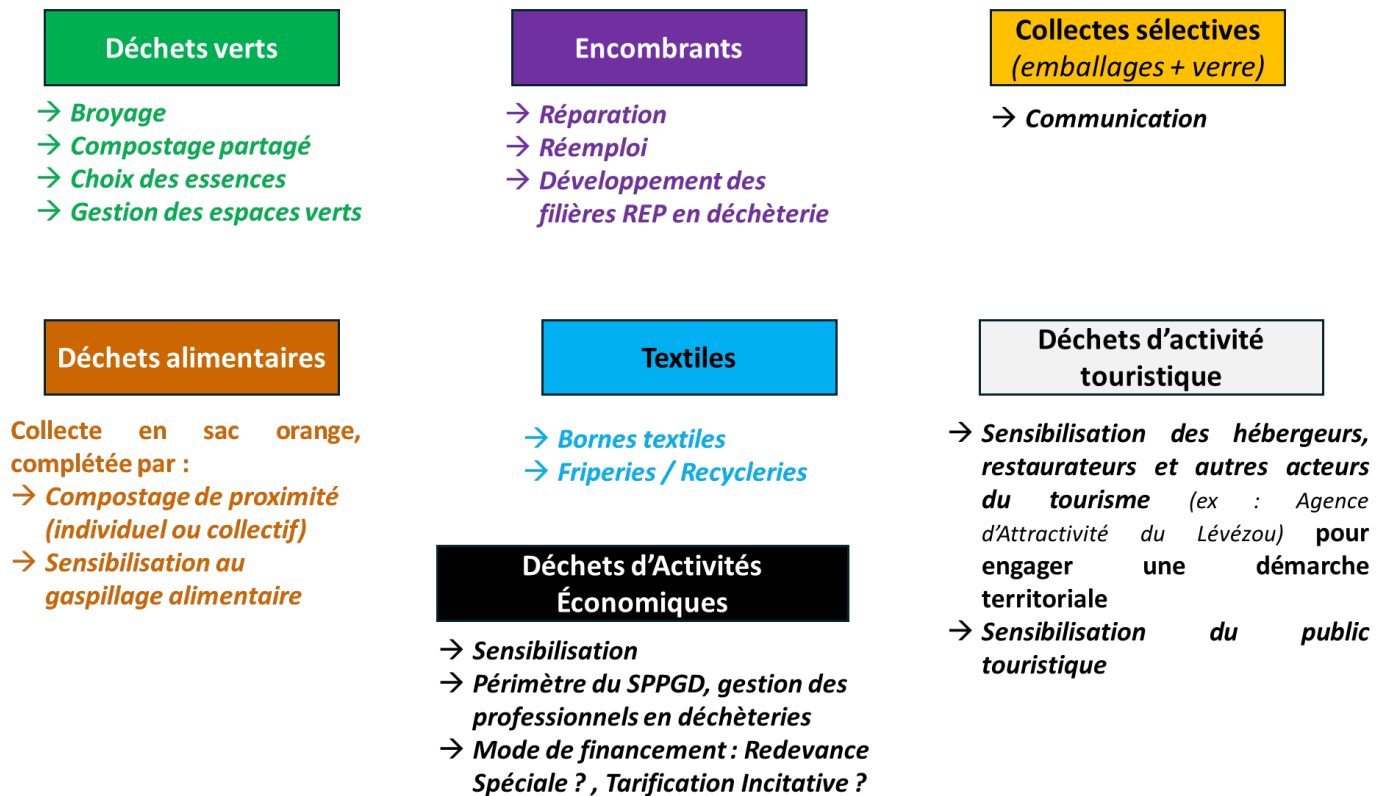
Déchets verts

→ Broyage
→ Compostage partagé
→ Choix des essences
→ Gestion des espaces verts

Encombrants

→ Réparation
→ Réemploi
→ Développement des filières REP en déchèterie

Collectes sélectives
(emballages + verre)

→ Communication

Déchets alimentaires

Collecte en sac orange, complétée par :
→ Compostage de proximité (individuel ou collectif)
→ Sensibilisation au gaspillage alimentaire

Textiles

→ Bornes textiles
→ Friperies / Recycleries

Déchets d'Activités Économiques

→ Sensibilisation
→ Périmètre du SPPGD, gestion des professionnels en déchèteries
→ Mode de financement : Redevance Spéciale ? , Tarification Incitative ?

Déchets d'activité touristique

→ Sensibilisation des hébergeurs, restaurateurs et autres acteurs du tourisme (ex : Agence d'Attractivité du Lévézou) pour engager une démarche territoriale
→ Sensibilisation du public touristique